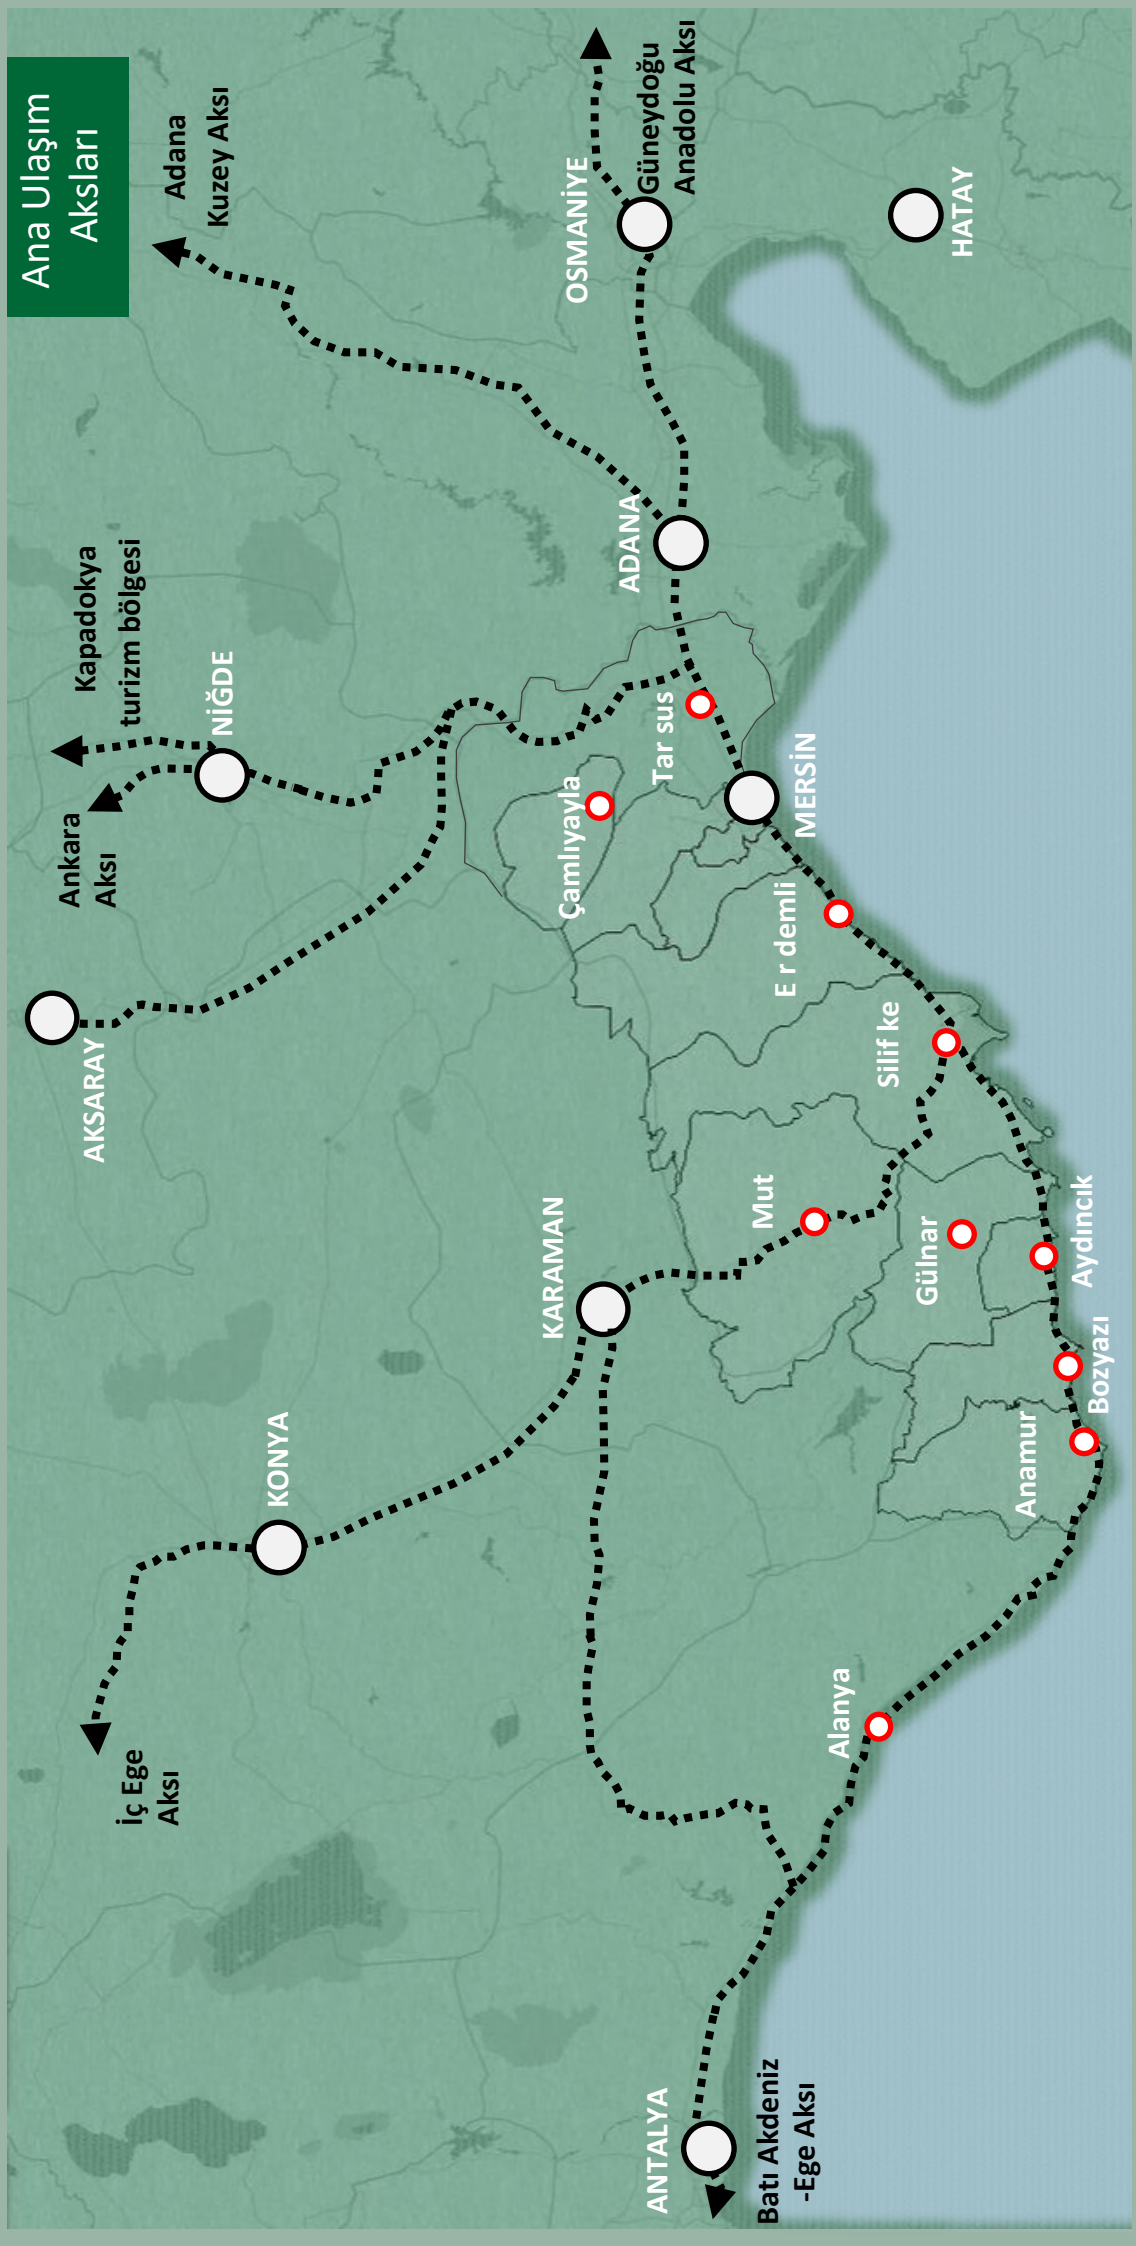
Ana Ulaşım Aksları

Adana Kuzey Aksı

OSMANİYE

Güneydoğu Anadolu Aksı

HATAY

ADANA

Kapadokya turizm bölgesi

NİĞDE

Ankara Aksı

Tar sus

Çamlıyayla

MERSİN

E r demli

AKSARAY

Silif ke

Mut

Aydıncık

Gülnar

KARAMAN

Bozyazı

Anamur

KONYA

Alanya

İç Ege Aksı

ANTALYA

Batı Akdeniz -Ege Aksı